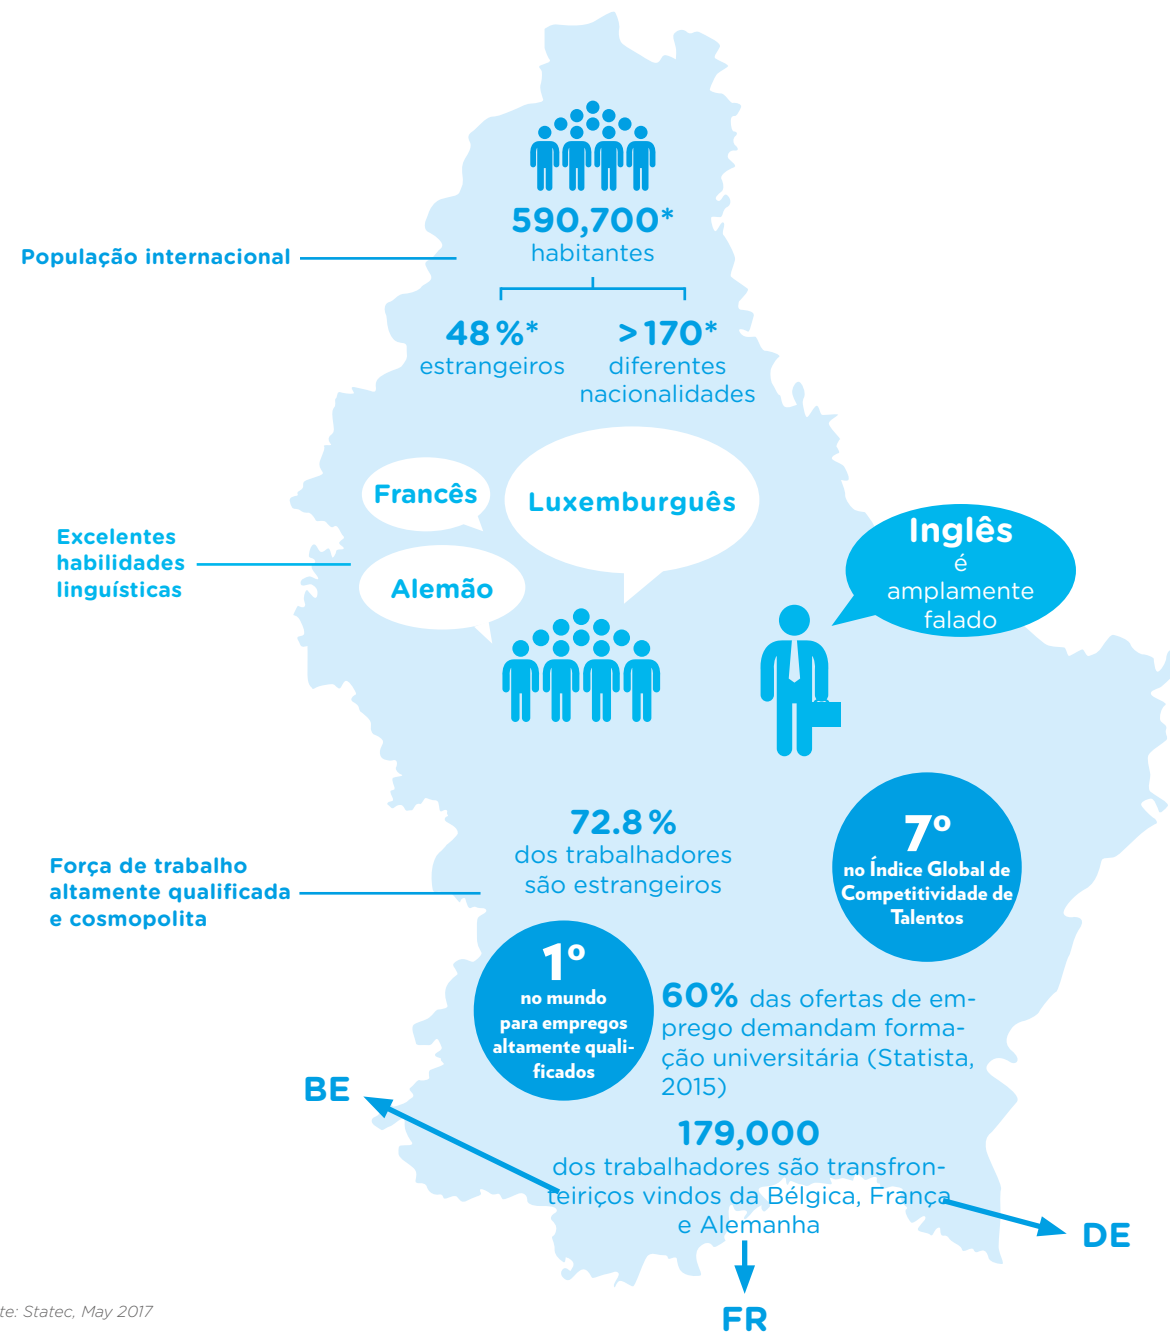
População internacional

590,700*
habitantes

48 %*
estrangeiros

> 170*
diferentes nacionalidades

Excelentes habilidades linguísticas

Francês

Luxemburguês

Alemão

Inglês
é
amplamente
falado

Força de trabalho altamente qualificada e cosmopolita

72.8 %
dos trabalhadores são estrangeiros

7º
no Índice Global de Competitividade de Talentos

1º
no mundo para empregos altamente qualificados

60% das ofertas de emprego demandam formação universitária (Statista, 2015)

BE

179,000
dos trabalhadores são transfronteiriços vindos da Bélgica, França e Alemanha

DE

FR

te: Statec, May 2017